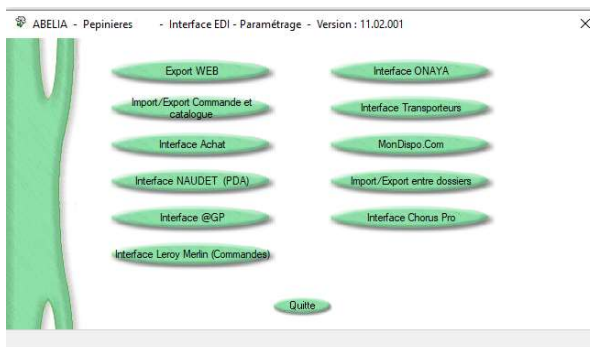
ABELIA - Pepinieres - Interface EDI - Paramétrage - Version : 11.02.001

×

Export WEB

Import/Export Commande et catalogue

Interface Achat

Interface NAUDET (PDA)

Interface @GP

Interface Leroy Merlin (Commandes)

Interface ONAYA

Interface Transporteurs

MonDispo.Com

Import/Export entre dossiers

Interface Chorus Pro

Quitte